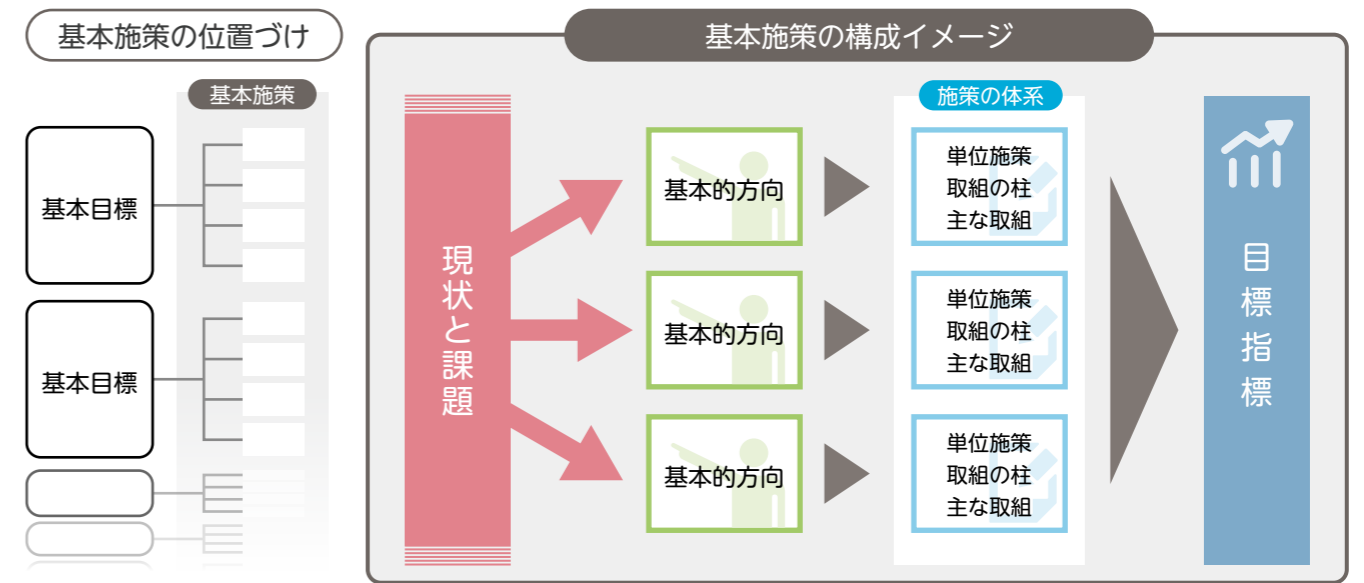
基本施策の位置づけ

基本施策

基本目標

基本目標

基本施策の構成イメージ

現状と課題

基本的方向

基本的方向

基本的方向

施策の体系

単位施策
取組の柱
主な取組

単位施策
取組の柱
主な取組

単位施策
取組の柱
主な取組

目標指標